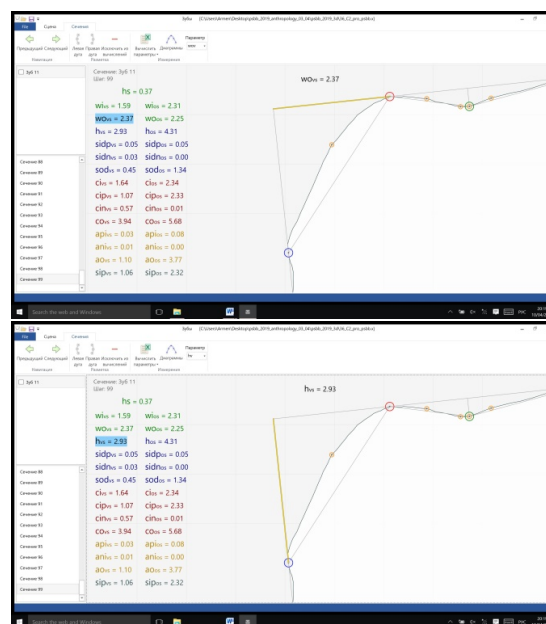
Зубы [C:\Users\Arment\Desktop\pdb_2019_anthropology_05_04\pdb_2019_5\II_06_C2_pro_p.ddkx]

File Сцена Сечение

Предыдущий Следующий
Навигация

Линия Правая дуга Исключить из вычислений дуга
Разметка

Вычислить параметры
Диаграммы
Измерения

Параметр

Зуб 11

Сечение: Зуб 11
Шаг: 99

hs = 0.37

wivs = 1.59 wios = 2.31
wovs = 2.37 woos = 2.25
hvs = 2.93 hos = 4.31
sidpvs = 0.05 sidpos = 0.05
sidnvs = 0.03 sidnos = 0.00
sodvs = 0.45 sodos = 1.34
civs = 1.64 cios = 2.34
cipvs = 1.07 cipos = 2.33
cinvs = 0.57 cinos = 0.01
covs = 3.94 coos = 5.68
apivs = 0.03 apios = 0.08
anivs = 0.01 anios = 0.00
aovs = 1.10 aoos = 3.77
sipvs = 1.06 sipos = 2.32

wovs = 2.37

Сечение 88
Сечение 89
Сечение 90
Сечение 91
Сечение 92
Сечение 93
Сечение 94
Сечение 95
Сечение 96
Сечение 97
Сечение 98
Сечение 99

Search the web and Windows

Зубы [C:\Users\Arment\Desktop\pdb_2019_anthropology_05_04\pdb_2019_5\II_06_C2_pro_p.ddkx]

File Сцена Сечение

Предыдущий Следующий
Навигация

Линия Правая дуга Исключить из вычислений дуга
Разметка

Вычислить параметры
Диаграммы
Измерения

Параметр

Зуб 11

Сечение: Зуб 11
Шаг: 99

hs = 0.37

wivs = 1.59 wios = 2.31
wovs = 2.37 woos = 2.25
hvs = 2.93 hos = 4.31
sidpvs = 0.05 sidpos = 0.05
sidnvs = 0.03 sidnos = 0.00
sodvs = 0.45 sodos = 1.34
civs = 1.64 cios = 2.34
cipvs = 1.07 cipos = 2.33
cinvs = 0.57 cinos = 0.01
covs = 3.94 coos = 5.68
apivs = 0.03 apios = 0.08
anivs = 0.01 anios = 0.00
aovs = 1.10 aoos = 3.77
sipvs = 1.06 sipos = 2.32

hvs = 2.93

Сечение 88
Сечение 89
Сечение 90
Сечение 91
Сечение 92
Сечение 93
Сечение 94
Сечение 95
Сечение 96
Сечение 97
Сечение 98
Сечение 99

Search the web and Windows